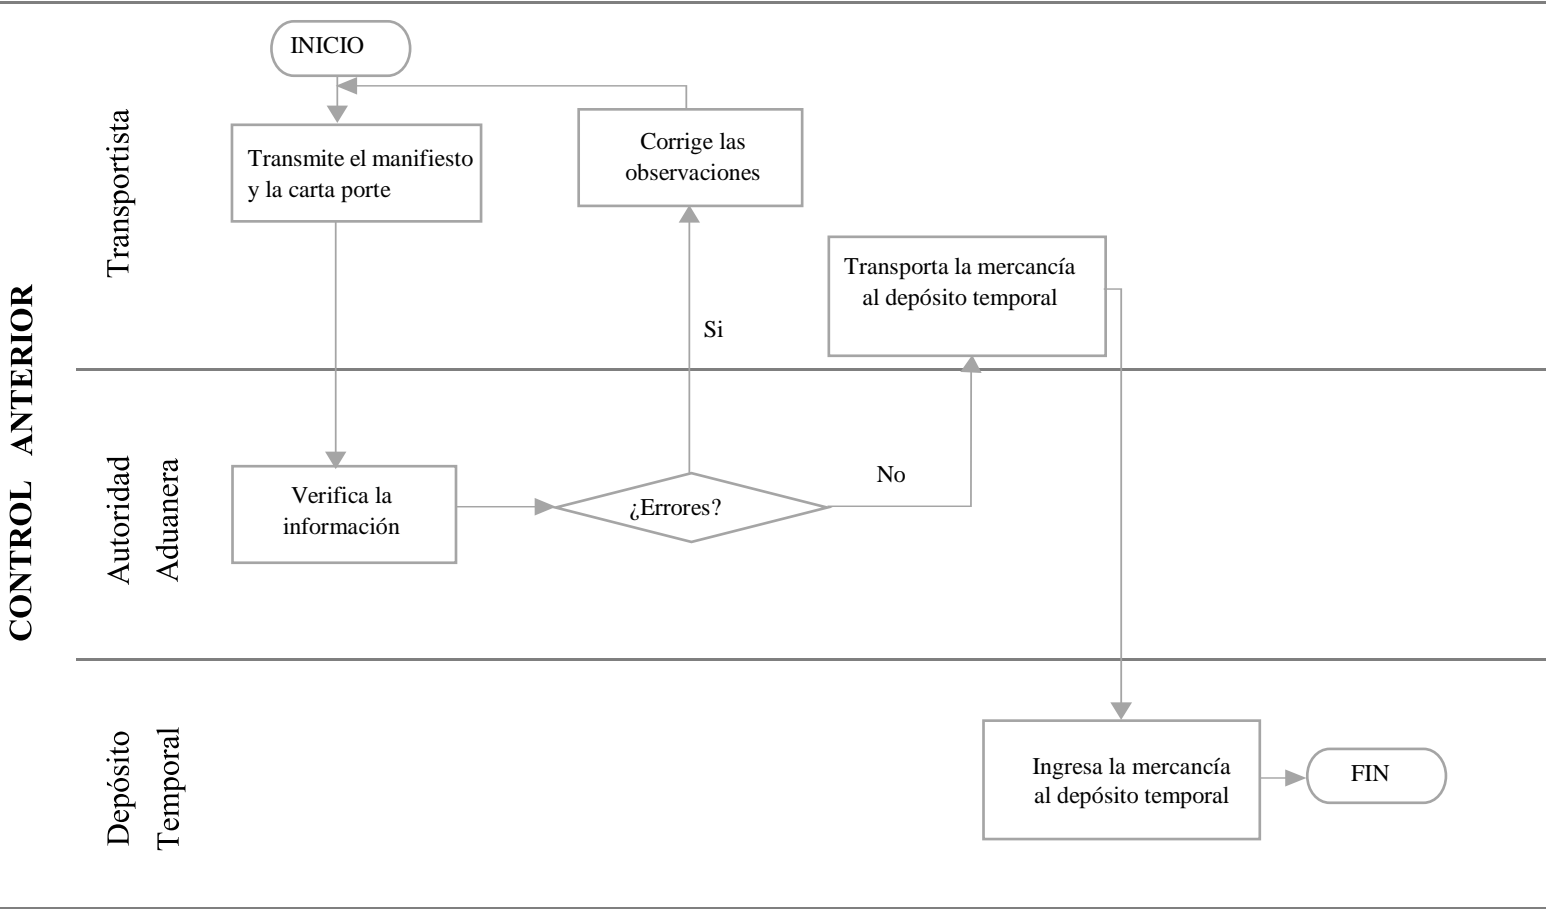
CONTROL ANTERIOR

Transportista

INICIO

Transmite el manifiesto y la carta porte

Corrige las observaciones

Transporta la mercancía al depósito temporal

Si

Autoridad Aduanera

Verifica la información

¿Errores?

No

Depósito Temporal

Ingresa la mercancía al depósito temporal

FIN